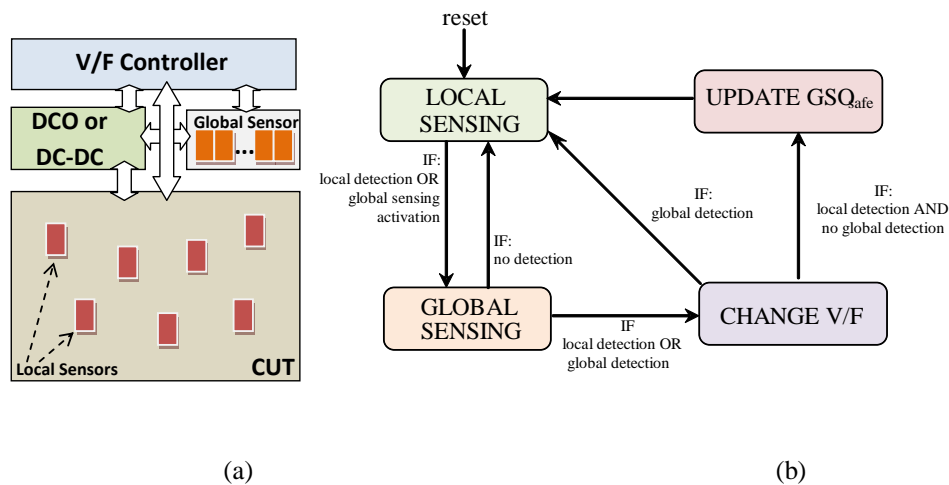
V/F Controller

DCO or DC-DC

Global Sensor

...

Local Sensors

CUT

reset

LOCAL SENSING

UPDATE GSQ$_{safe}$

IF: local detection OR global sensing activation

IF: no detection

IF: global detection

IF: local detection AND no global detection

GLOBAL SENSING

CHANGE V/F

IF local detection OR global detection

(a)

(b)